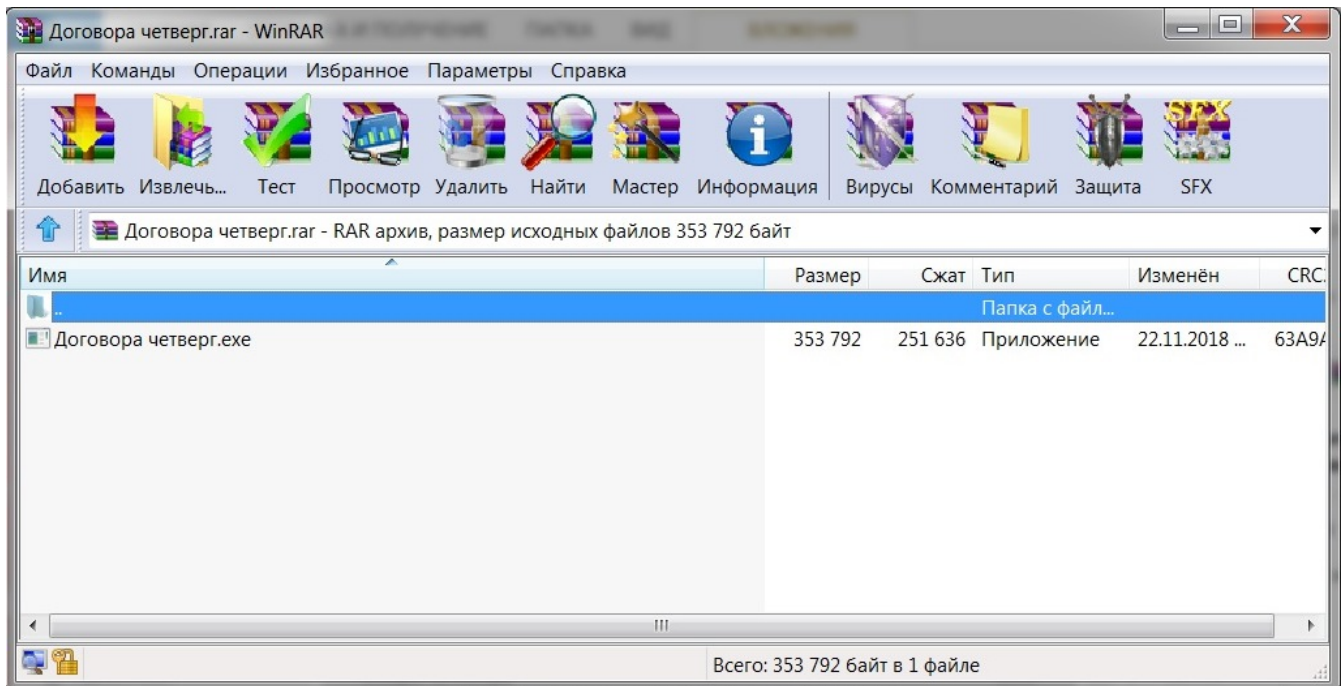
Договора четверг.rar - WinRAR

Файл Команды Операции Избранное Параметры Справка

Добавить Извлечь... Тест Просмотр Удалить Найти Мастер Информация Вирусы Комментарий Защита SFX

Договора четверг.rar - RAR архив, размер исходных файлов 353 792 байт

| Имя | Размер | Сжат | Тип | Изменён | CRC: |
|---|---|---|---|---|---|
| .. | | | Папка с файл... | | |
| Договора четверг.exe | 353 792 | 251 636 | Приложение | 22.11.2018 ... | 63A9/ |

Всего: 353 792 байт в 1 файле